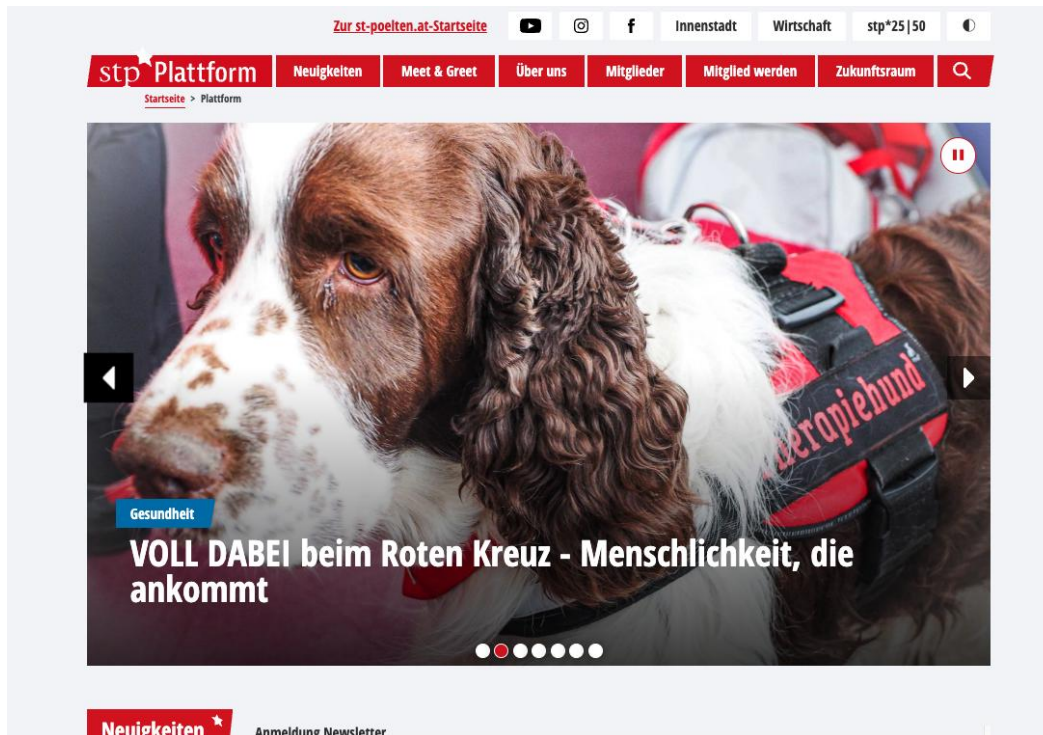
Zur st-poelten.at-Startseite

Innenstadt

Wirtschaft

stp*25|50

stp Plattform

Neuigkeiten

Meet & Greet

Über uns

Mitglieder

Mitglied werden

Zukunftsraum

Startseite > Plattform

erapiehund

Gesundheit

VOLL DABEI beim Roten Kreuz - Menschlichkeit, die ankommt

Neuigkeiten

Anmeldung Newsletter